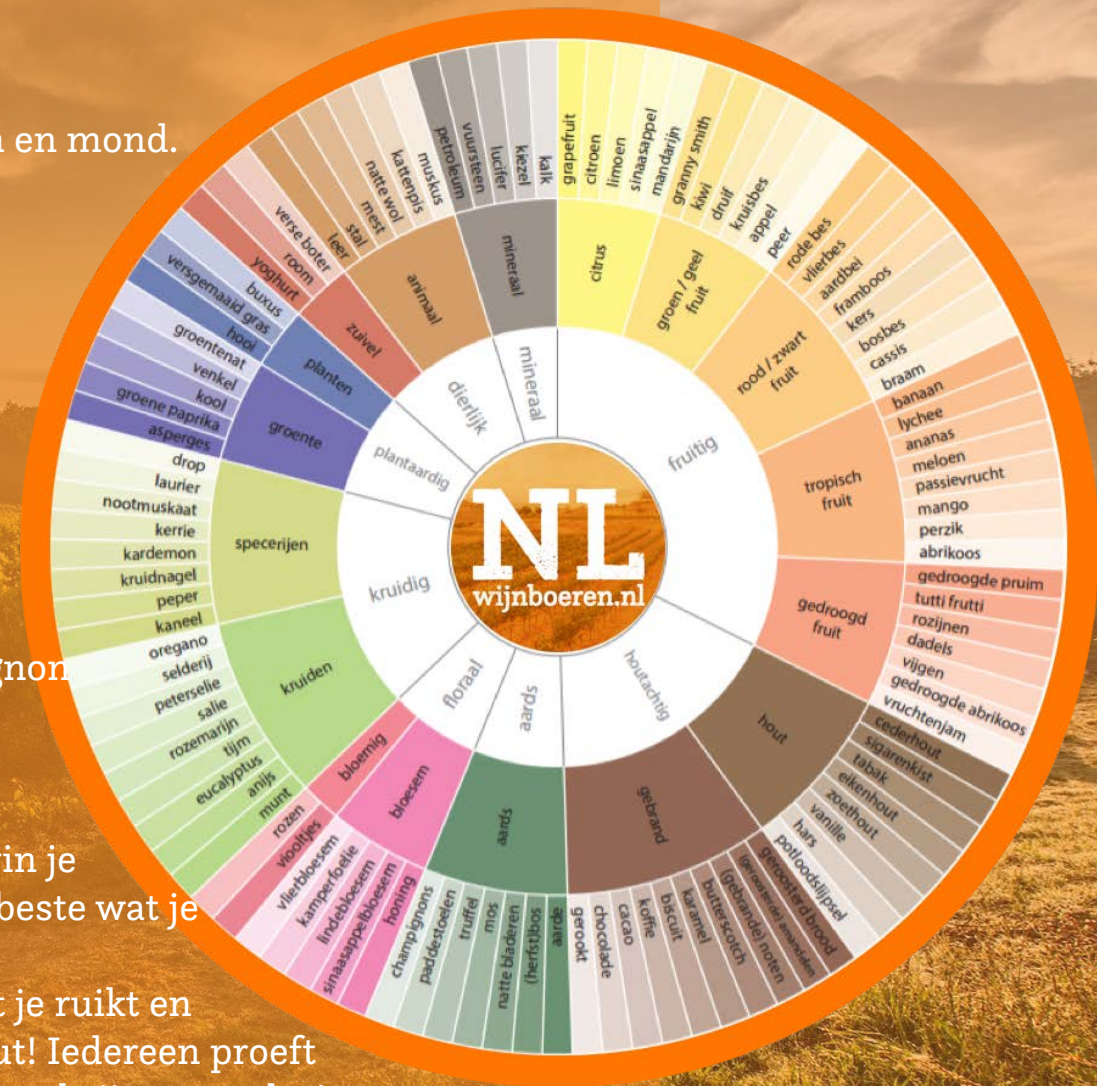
n en mond.

gnon

rin je
beste wat je

t je ruikt en
ut! Iedereen proeft

NL
wijnboeren.nl

mineraal
fruitig
houtachtig
aards
floraal
kruidig
plantaardig
dierlijk

mineraal
citrus
groen / geel fruit
rood / zwart fruit
tropisch fruit
gedroogd fruit
hout
gebrand
aards
bloesem
bloemig
kruiden
specerijen
groente
planten
zuivel
animaal

kalk
kiezel
lucifer
vuursteen
petroleum
grapefruit
citroen
limoen
sinaasappel
mandarijn
granny smith
kiwi
druif
kruisbes
appel
peer
rode bes
vlierbes
aardbei
framboos
kers
bosbes
cassis
braam
banaan
lychee
ananas
meloen
passievrucht
mango
perzik
abrikoos
gedroogde pruim
tutti frutti
rozijnen
dadels
vijgen
gedroogde abrikoos
vruchtenjam
cederhout
sigarenkist
tabak
eikenhout
zoethout
vanille
hars
potloodslijpsel
geroosterd brood
(geroosterde) amandelen
(gebrande) noten
butterscotch
karamel
biscuit
koffie
cacao
chocolade
gerookt
aarde
(herfst)bos
natte bladeren
mos
truffel
paddestoelen
champignons
honing
sinaasappelbloesem
lindebloesem
kamperfoelie
vlierbloesem
viooltjes
rozen
munt
anijs
eucalyptus
tijm
rozemarijn
salie
peterselie
selderij
oregano
kaneel
peper
kruidnagel
kardemon
kerrie
nootmuskaat
laurier
drop
asperges
groene Paprika
kool
venkel
groentenat
hooi
versgemaaid gras
buxus
yoghurt
room
verse boter
leer
stal
mest
natte wol
kattenpis
muskus